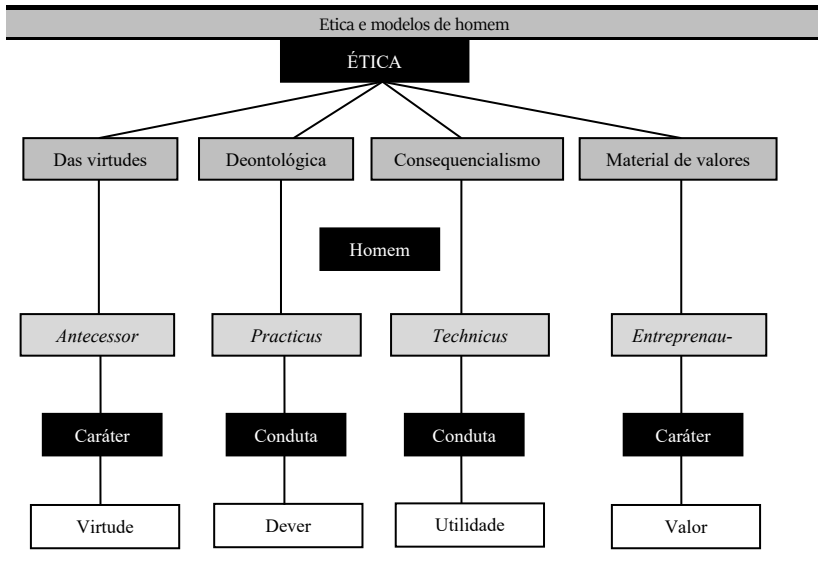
Etica e modelos de homem

ÉTICA

Das virtudes

Deontológica

Consequencialismo

Material de valores

Homem

*Antecessor*

*Practicus*

*Technicus*

*Entreprenau-*

Caráter

Conduta

Conduta

Caráter

Virtude

Dever

Utilidade

Valor